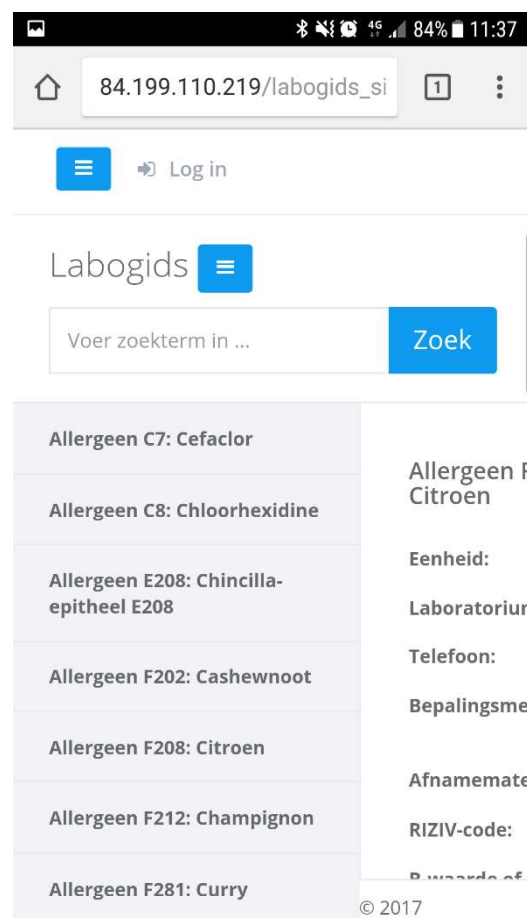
4G 84% 11:37

84.199.110.219/labogids_si

1

Log in

Labogids

Voer zoekterm in ...

Zoek

Allergeen C7: Cefaclor

Allergeen C8: Chloorhexidine

Allergeen E208: Chincilla-epitheel E208

Allergeen F202: Cashewnoot

Allergeen F208: Citroen

Allergeen F212: Champignon

Allergeen F281: Curry

Allergeen F
Citroen

Eenheid:

Laboratoriur

Telefoon:

Bepalingsme

Afnamemate

RIZIV-code:

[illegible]

© 2017